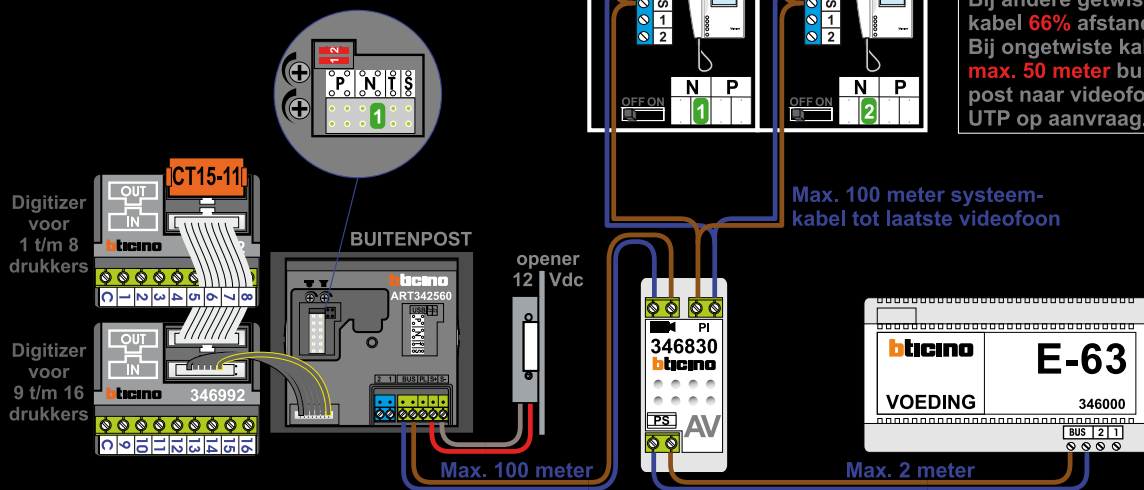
Bij andere getwis
kabel 66% afstan
Bij ongetwiste ka
max. 50 meter bu
post naar videofo
UTP op aanvraag

S
1
2

S
1
2

OFF ON
N P
1

OFF ON
N P
2

12
P N T S
1

CT15-11
OUT
IN
bticino

Digitizer voor 1 t/m 8 drukkers

C 1 2 3 4 5 6 7 8

Digitizer voor 9 t/m 16 drukkers

OUT
IN
bticino 346992

C 9 10 11 12 13 14 15 16

BUITENPOST
bticino
ART342560

2 1 BUS PL S-

opener 12 Vdc

Max. 100 meter systeemkabel tot laatste videofoon

PI
346830
bticino
PS
AV

bticino
E-63
VOEDING
346000
BUS 2 1

Max. 100 meter

Max. 2 meter